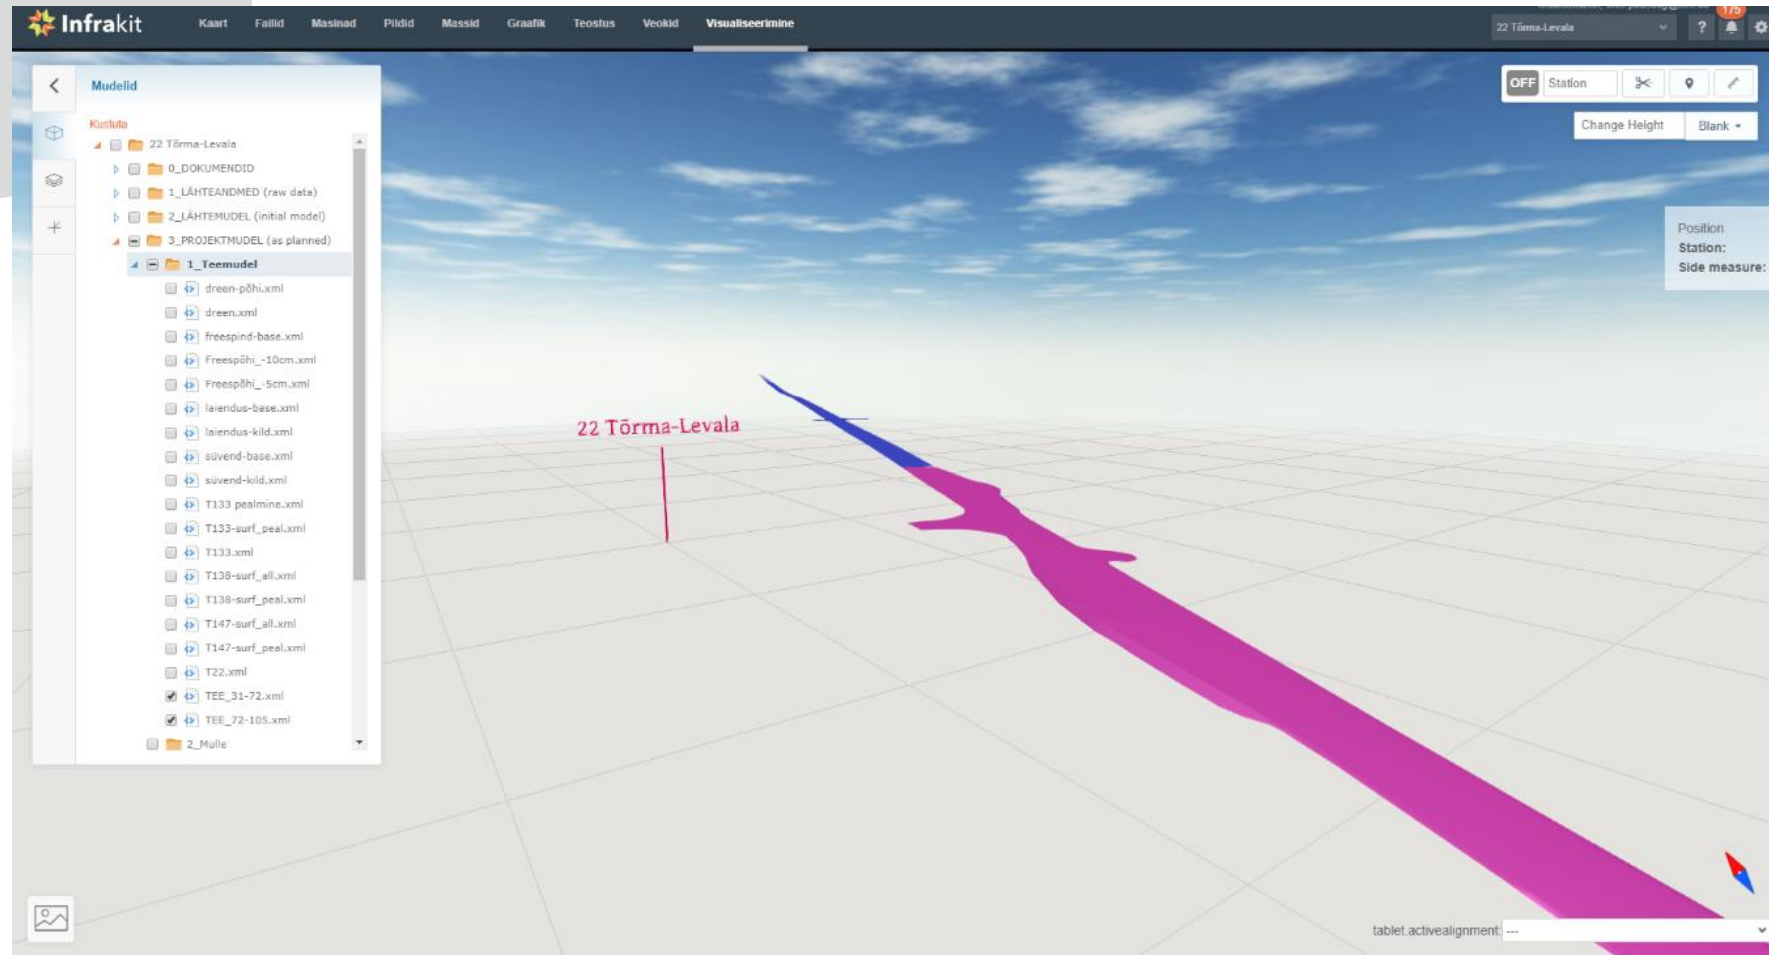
Infrakit Kaart Failid Masinad Pildid Massid Graafik Teostus Veokid Visualiseerimine

22 Tõrma-Levala

175

?

Mudelid

Kustuta

22 Tõrma-Levala
0_DOKUMENDID
1_LÄHTEANDMED (raw data)
2_LÄHTEMUDEL (initial model)
3_PROJEKTMUDEL (as planned)
1_Teemudel
dreen-põhi.xml
dreen.xml
freespind-base.xml
Freespõhi_-10cm.xml
Freespõhi_-5cm.xml
laiendus-base.xml
laiendus-kild.xml
süvend-base.xml
süvend-kild.xml
T133 pealmine.xml
T133-surf_peal.xml
T133.xml
T138-surf_all.xml
T138-surf_peal.xml
T147-surf_all.xml
T147-surf_peal.xml
T22.xml
TEE_31-72.xml
TEE_72-105.xml
2_Mulle

OFF Station

Change Height Blank

Position
Station:
Side measure:

22 Tõrma-Levala

tablet.activealignment ---